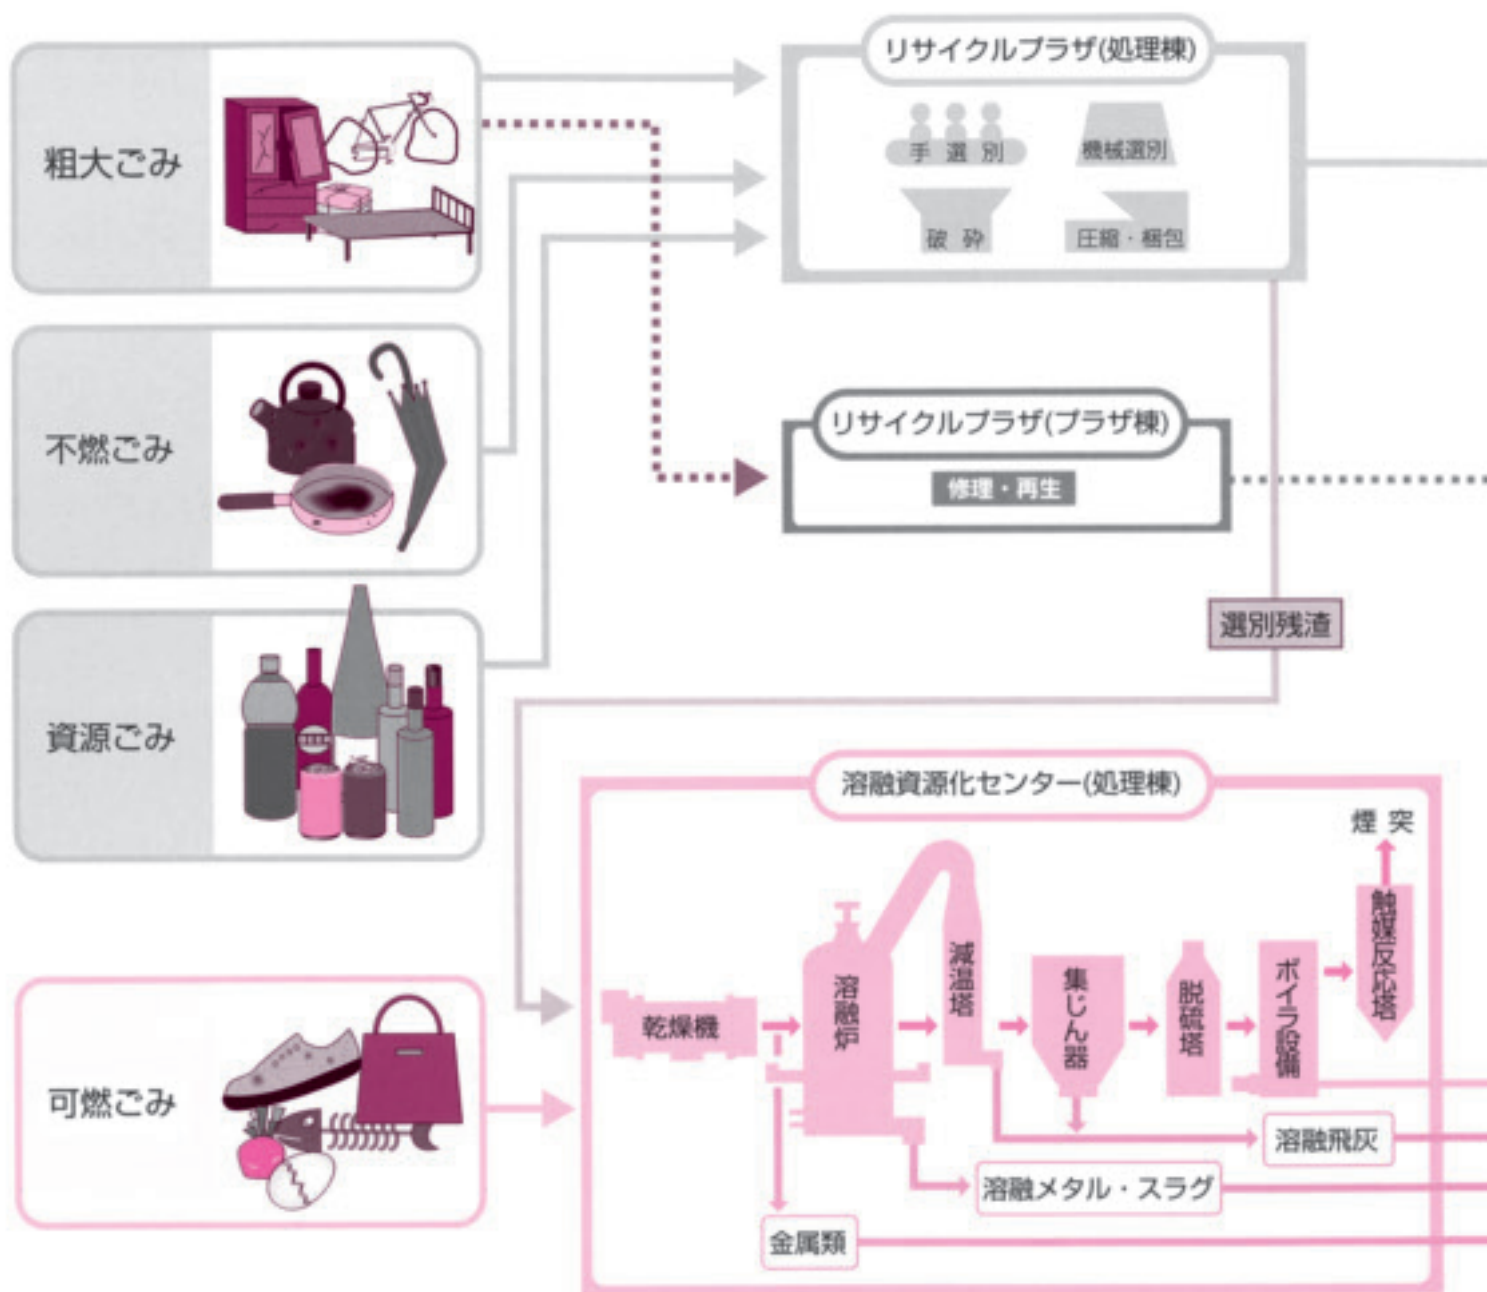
粗大ごみ

不燃ごみ

資源ごみ

可燃ごみ

リサイクルプラザ(処理棟)

手選別

機械選別

破砕

圧縮・梱包

リサイクルプラザ(プラザ棟)

修理・再生

選別残渣

溶融資源化センター(処理棟)

煙突

乾燥機

溶融炉

減温塔

集じん器

脱硫塔

ボイラ設備

触媒反応塔

溶融飛灰

溶融メタル・スラグ

金属類